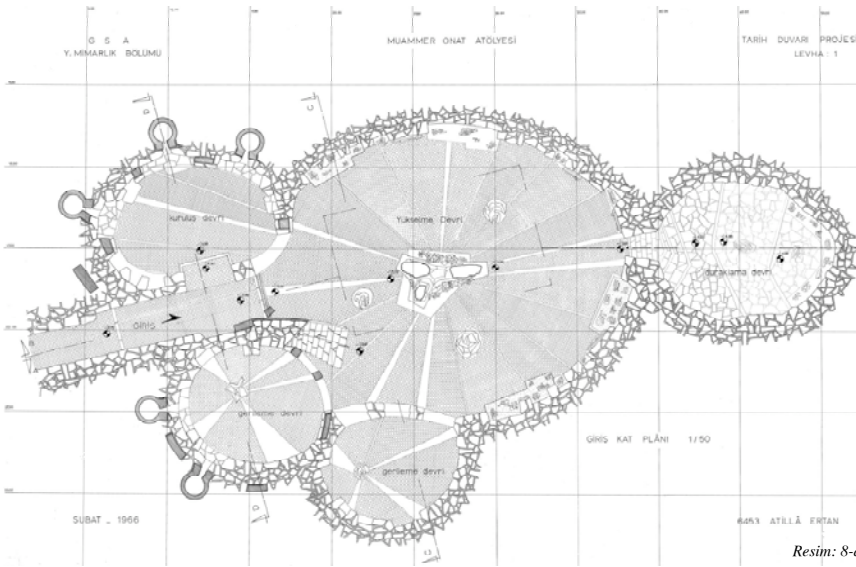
G S A
Y. MIMARLIK BOLUMU

MUAMMER ONAT ATÖLYESİ

TARİH DUVARI PROJESİ
LEVHA : 1

kuruluş devri

Yükselme Devri

duraklama devri

Giriş

gerileme devri

gerileme devri

GİRİŞ KAT PLANI 1/50

SUBAT _ 1966

6453 ATILLÂ ERTAN

Resim: 8-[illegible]